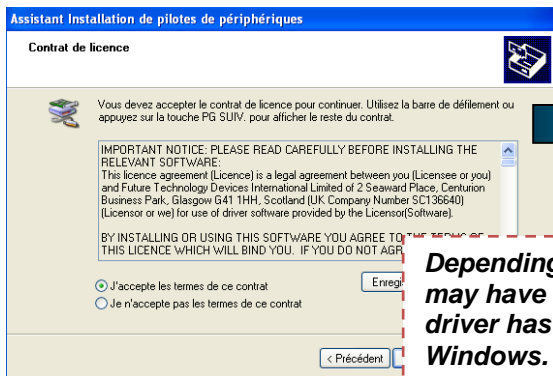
Assistant Installation de pilotes de périphériques

Contrat de licence

Vous devez accepter le contrat de licence pour continuer. Utilisez la barre de défilement ou appuyez sur la touche PG SUIV. pour afficher le reste du contrat.

IMPORTANT NOTICE: PLEASE READ CAREFULLY BEFORE INSTALLING THE RELEVANT SOFTWARE:
This licence agreement (Licence) is a legal agreement between you (Licensee or you) and Future Technology Devices International Limited of 2 Seaward Place, Centurion Business Park, Glasgow G41 1HH, Scotland (UK Company Number SC136640) (Licensor or we) for use of driver software provided by the Licensor(Software).

BY INSTALLING OR USING THIS SOFTWARE YOU AGREE TO THE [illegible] THIS LICENCE WHICH WILL BIND YOU. IF YOU DO NOT AGR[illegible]

J'accepte les termes de ce contrat

Je n'accepte pas les termes de ce contrat

Enregi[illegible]

< Précédent

Depending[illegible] may have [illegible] driver has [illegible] Windows.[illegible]